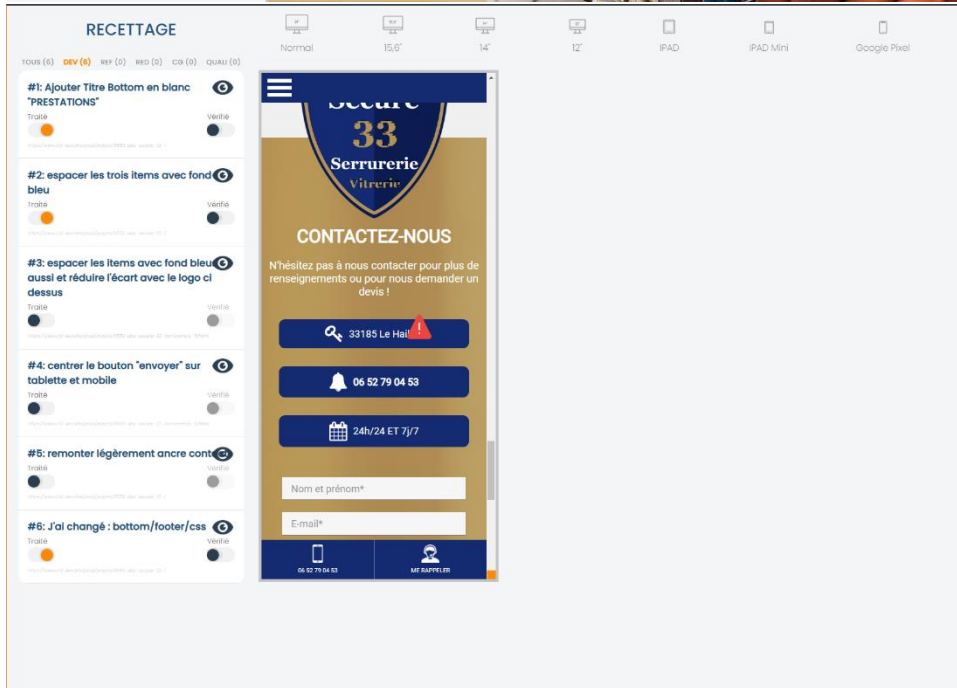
RECETTAGE

TOUS (6) DEV (6) REF (0) RED (0) CG (0) QUALI (0)

Normal 15,6" 14" 12" IPAD IPAD Mini Google Pixel

#1: Ajouter Titre Bottom en blanc "PRESTATIONS"
Traité Vérifié
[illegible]

#2: espacer les trois items avec fond bleu
Traité Vérifié
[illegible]

#3: espacer les items avec fond bleu aussi et réduire l'écart avec le logo ci dessus
Traité Vérifié
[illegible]

#4: centrer le bouton "envoyer" sur tablette et mobile
Traité Vérifié
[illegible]

#5: remonter légèrement ancre conta
Traité Vérifié
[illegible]

#6: J'ai changé : bottom/footer/css
Traité Vérifié
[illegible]

Secure
33
Serrurerie
Vitrerie

CONTACTEZ-NOUS

N'hésitez pas à nous contacter pour plus de renseignements ou pour nous demander un devis !

33185 Le Hai

06 52 79 04 53

24h/24 ET 7j/7

Nom et prénom*

E-mail*

06 52 79 04 53

ME RAPPELER